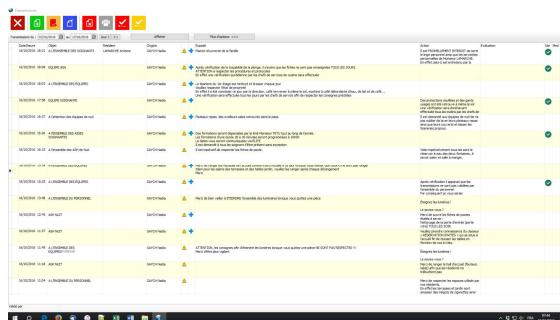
Transmissions

Transmission du 19/06/2016 au 27/06/2016 | Afficher | Plus d'options

| Date/Heure | Objet | Résident | Origine | Sujet | Action | Evaluation | Fait | Rest |
|---|---|---|---|---|---|---|---|---|
| 16/10/2016 08:22 | A L'ENSEMBLE DES SOIGNANTS | LAMAZIERE Josiane | GAYON Nadia | Maman inquiète de la famille | Il est FORMELLEMENT INTERDIT de porter le linge personnel ainsi que les vêtements personnels de Monsieur LAMAZIERE... | | | |
| 16/10/2016 08:20 | EQUIPE IDE | | GAYON Nadia | Après vérification de la traçabilité de la plaie, il s'avère que les fiches ne sont pas renseignées TOUS LES JOURS. ATTENTION à respecter les procédures et protocoles. En effet une vérification quotidienne sur chacun de ces fiches est faite quotidiennement | | | | |
| 16/10/2016 08:15 | A L'ENSEMBLE DES EQUIPES | | GAYON Nadia | Le bouchon du lait étagé est renforcé et le bouton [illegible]... | | | | |
| 16/10/2016 07:30 | EQUIPE SOIGNANTE | | GAYON Nadia | | Des protections souillées ont été gardées dans les chambres... | | | |
| 16/10/2016 04:57 | A l'attention des équipes de nuit | | GAYON Nadia | Plateaux repas: des couvercles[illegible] | Il est demandé aux équipes de nuit de ne pas quitter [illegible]... | | | |
| 16/10/2016 03:50 | A L'ENSEMBLE DES AIDES SOIGNANTES | | GAYON Nadia | Des formations seront dispensées par le kiné Monsieur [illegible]... | | | | |
| 16/10/2016 03:37 | A l'ensemble des AS de nuit | | GAYON Nadia | | Votre représentant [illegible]... | | | |
| 16/10/2016 03:37 | A L'ENSEMBLE DES EQUIPES | | GAYON Nadia | | Après vérification il apparaît que les transmissions ne sont pas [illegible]... | | | |
| 16/10/2016 03:26 | A L'ENSEMBLE DU PERSONNEL | | GAYON Nadia | Merci de bien veiller à ETEINDRE l'ensemble des lumières lorsque vous quittez une pièce | Eteignez les lumières ! | | | |
| 16/10/2016 02:56 | ASH NUIT | | GAYON Nadia | | Le savon vous ! Merci de suivre les fiches de postes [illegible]... | | | |
| 16/10/2016 01:57 | ASH NUIT | | GAYON Nadia | | Veuillez prendre connaissance du classeur «HYGIENE ET DES LOCAUX»... | | | |
| 16/10/2016 01:39 | A L'ENSEMBLE DES EQUIPES | | GAYON Nadia | ATTENTION, les consignes afin d'éteindre les lumières lorsque vous quittez une pièce NE SONT PAS RESPECTEES !! Merci d'être plus vigilant | Eteignez les lumières! | | | |
| 16/10/2016 01:06 | ASH NUIT | | GAYON Nadia | | Le savon vous ! Merci de ranger le chariot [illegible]... | | | |
| 16/10/2016 00:38 | A L'ENSEMBLE DU PERSONNEL | | GAYON Nadia | | Merci de respecter les espaces utilisés par vos collègues... | | | |

1560 par